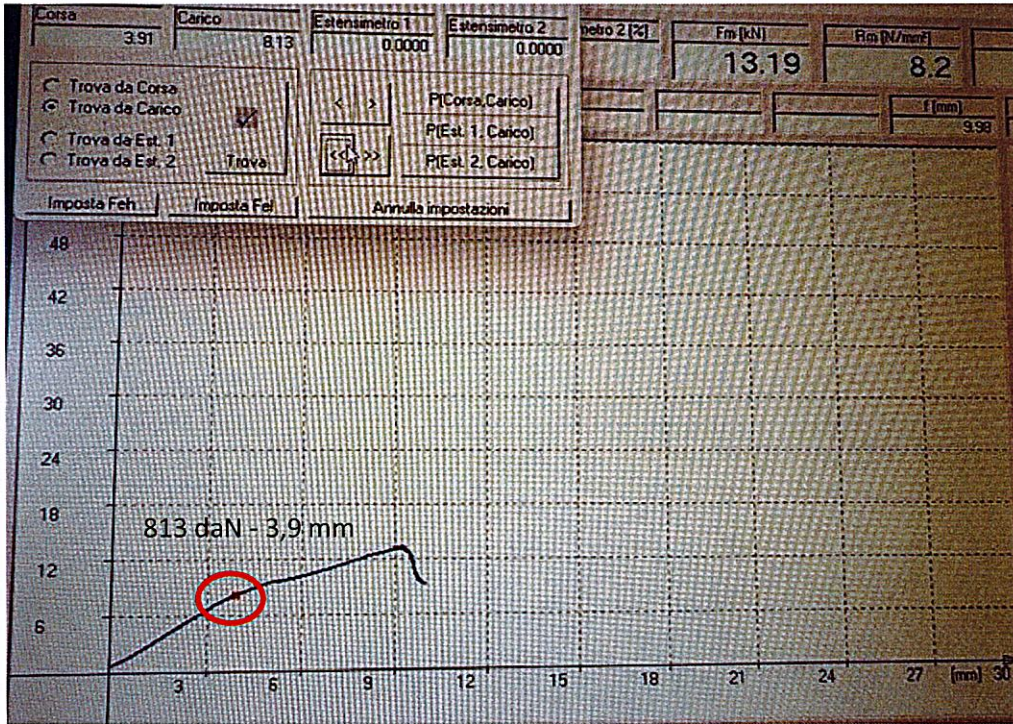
Corsa 3.91
Carico 8.13
Estensimetro 1 0.0000
Estensimetro 2 0.0000
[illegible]etro 2 [%]
Fm [kN] 13.19
Rm [N/mm²] 8.2

Trova da Corsa
Trova da Carico
Trova da Est. 1
Trova da Est. 2
Trova

< >
<< >>
P[Corsa,Carico]
P[Est. 1, Carico]
P[Est. 2, Carico]

f [mm] 9.98

Imposta Feh
Imposta Fel
Annulla impostazioni

48
42
36
30
24
18
12
6

813 daN - 3,9 mm

3 6 9 12 15 18 21 24 27 [mm] 30